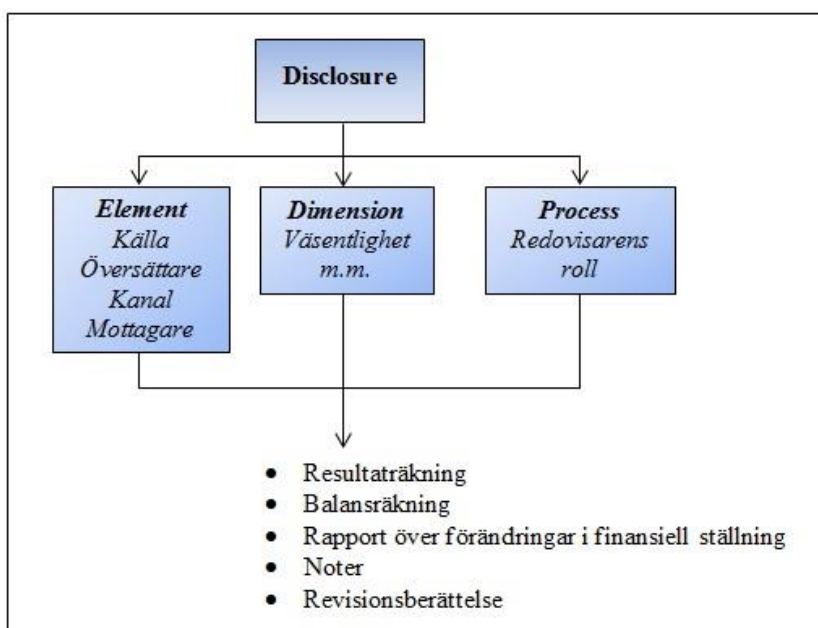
Disclosure

Element
Källa
Översättare
Kanal
Mottagare

Dimension
Väsentlighet
m.m.

Process
Redovisarens
roll

- Resultaträkning
- Balansräkning
- Rapport över förändringar i finansiell ställning
- Noter
- Revisionsberättelse